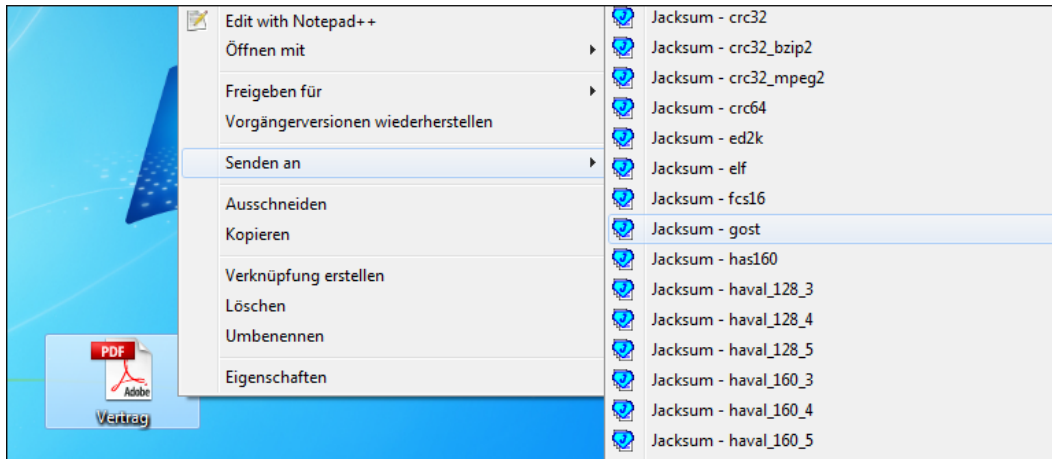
Edit with Notepad++
Öffnen mit
Freigeben für
Vorgängerversionen wiederherstellen
Senden an
Ausschneiden
Kopieren
Verknüpfung erstellen
Löschen
Umbenennen
Eigenschaften

Jacksum - crc32
Jacksum - crc32_bzip2
Jacksum - crc32_mpeg2
Jacksum - crc64
Jacksum - ed2k
Jacksum - elf
Jacksum - fcs16
Jacksum - gost
Jacksum - has160
Jacksum - haval_128_3
Jacksum - haval_128_4
Jacksum - haval_128_5
Jacksum - haval_160_3
Jacksum - haval_160_4
Jacksum - haval_160_5

PDF
Adobe
Vertrag